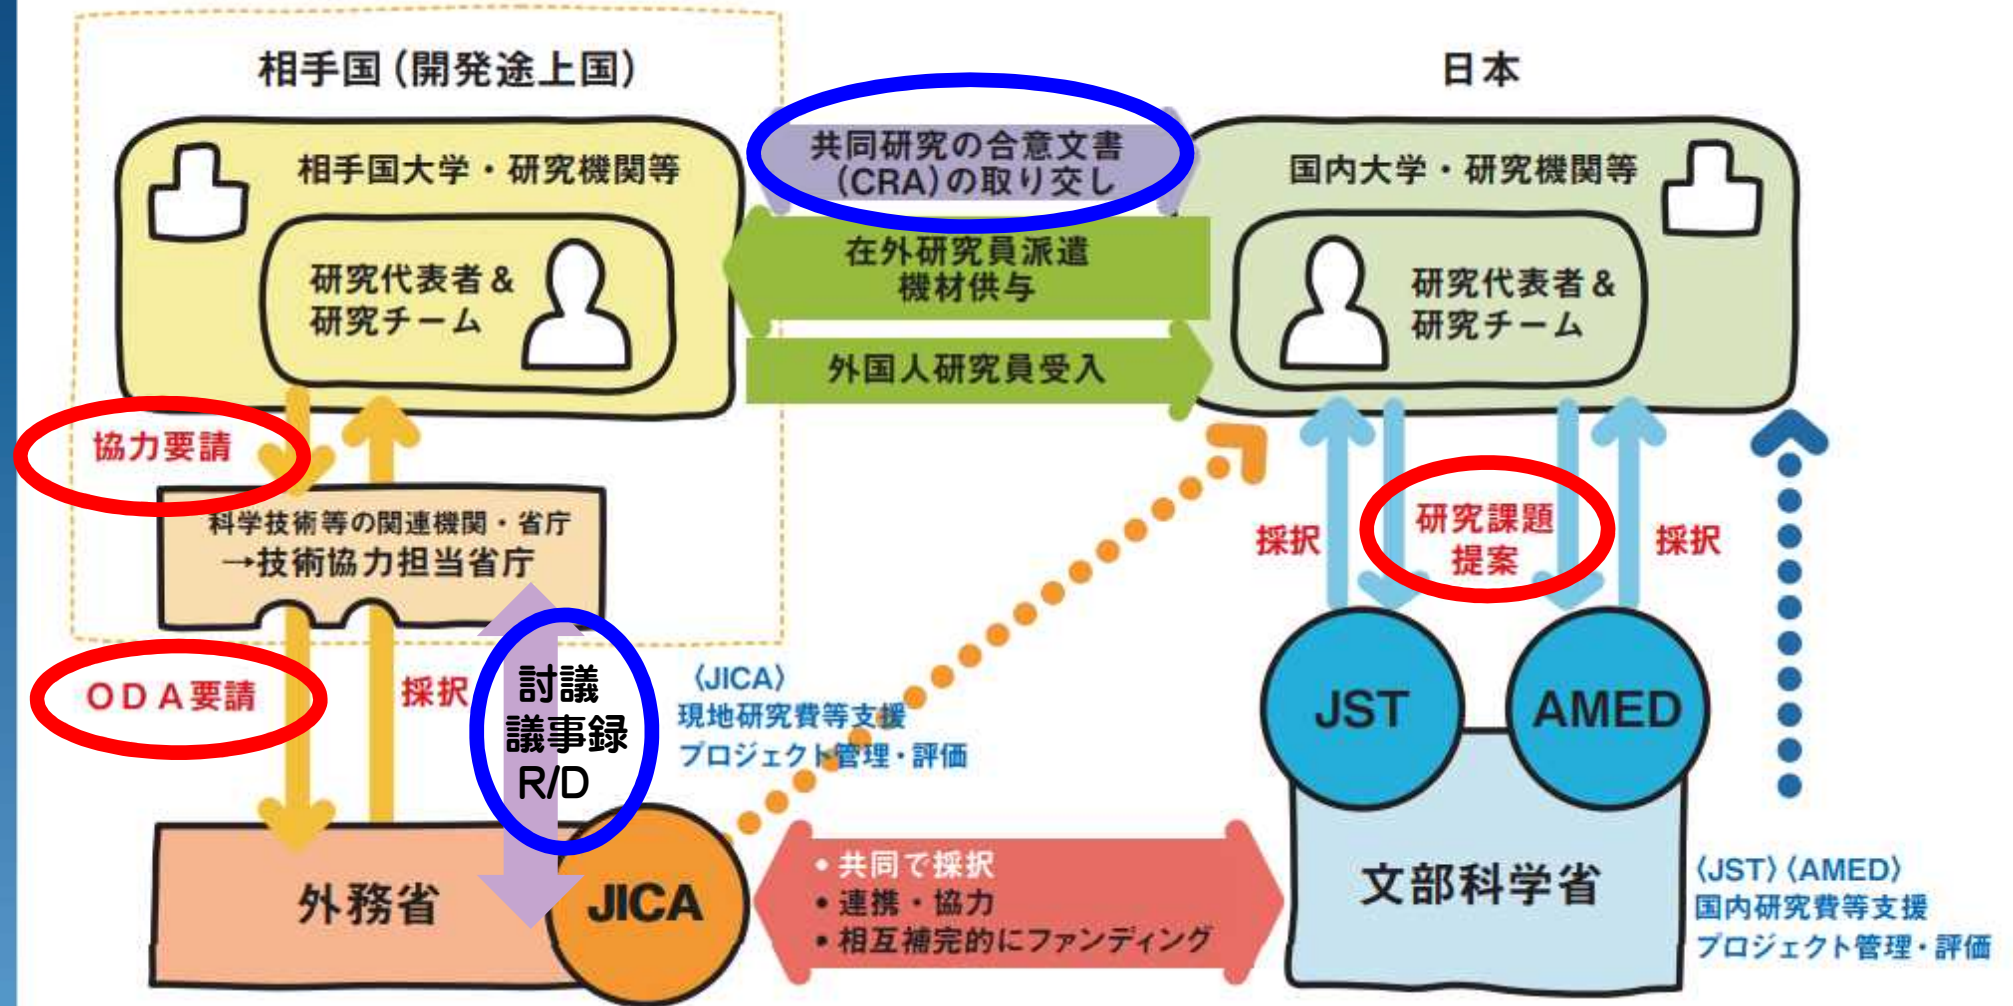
相手国（開発途上国）

日本

相手国大学・研究機関等

研究代表者＆
研究チーム

共同研究の合意文書
（CRA）の取り交し

在外研究員派遣
機材供与

外国人研究員受入

国内大学・研究機関等

研究代表者＆
研究チーム

協力要請

科学技術等の関連機関・省庁
→技術協力担当省庁

ＯＤＡ要請

採択

討議
議事録
R/D

〈JICA〉
現地研究費等支援
プロジェクト管理・評価

採択

研究課題
提案

採択

JST

AMED

外務省

JICA

• 共同で採択
• 連携・協力
• 相互補完的にファンディング

文部科学省

〈JST〉〈AMED〉
国内研究費等支援
プロジェクト管理・評価